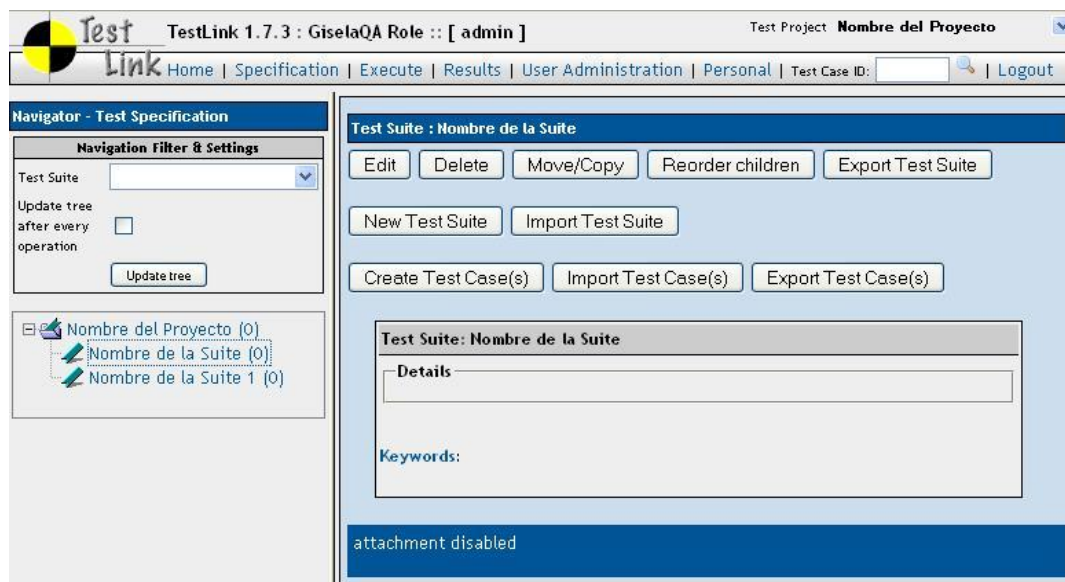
Test Link

TestLink 1.7.3 : GiselaQA Role :: [ admin ]

Test Project Nombre del Proyecto

Home | Specification | Execute | Results | User Administration | Personal | Test Case ID: | Logout

Navigator - Test Specification

Navigation Filter & Settings

Test Suite

Update tree after every operation

Update tree

Nombre del Proyecto (0)
Nombre de la Suite (0)
Nombre de la Suite 1 (0)

Test Suite : Nombre de la Suite

Edit | Delete | Move/Copy | Reorder children | Export Test Suite

New Test Suite | Import Test Suite

Create Test Case(s) | Import Test Case(s) | Export Test Case(s)

Test Suite: Nombre de la Suite

Details

Keywords:

attachment disabled